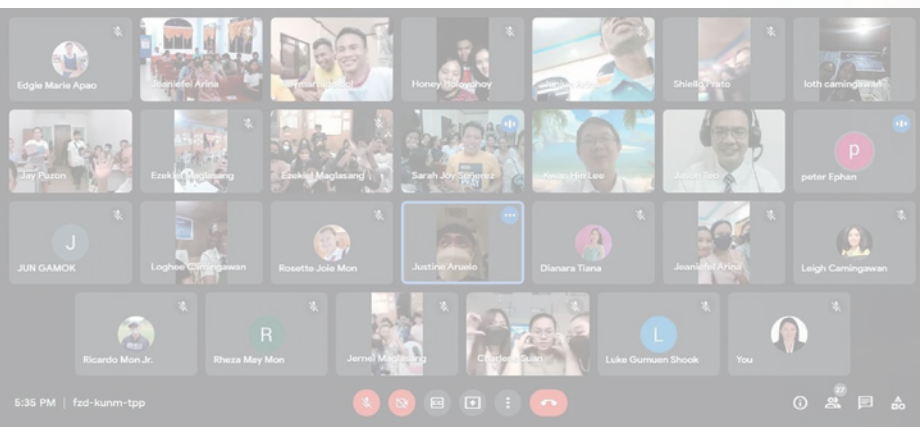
Edgie Marie Apao
Jeaniefel Arina
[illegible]
Honey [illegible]
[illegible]
Shiello Prato
Ioth camingawan
Jay Pazon
Ezekiel Maglasang
Ezekiel Maglasang
Sarah Joy Serenez
Kwan Hin Lee
Jason Teo
P
peter Ephan
J
JUN GAMOK
Loghee Camingawan
Rosette Joie Mon
Justine Aruelo
Dianara Tiana
Jeaniefel Arina
Leigh Camingawan
Ricardo Mon Jr.
R
Rheza May Mon
Jernel Maglasang
Charlene Suan
L
Luke Gumuen Shook
You
5:35 PM | fzd-kunm-tpp
27